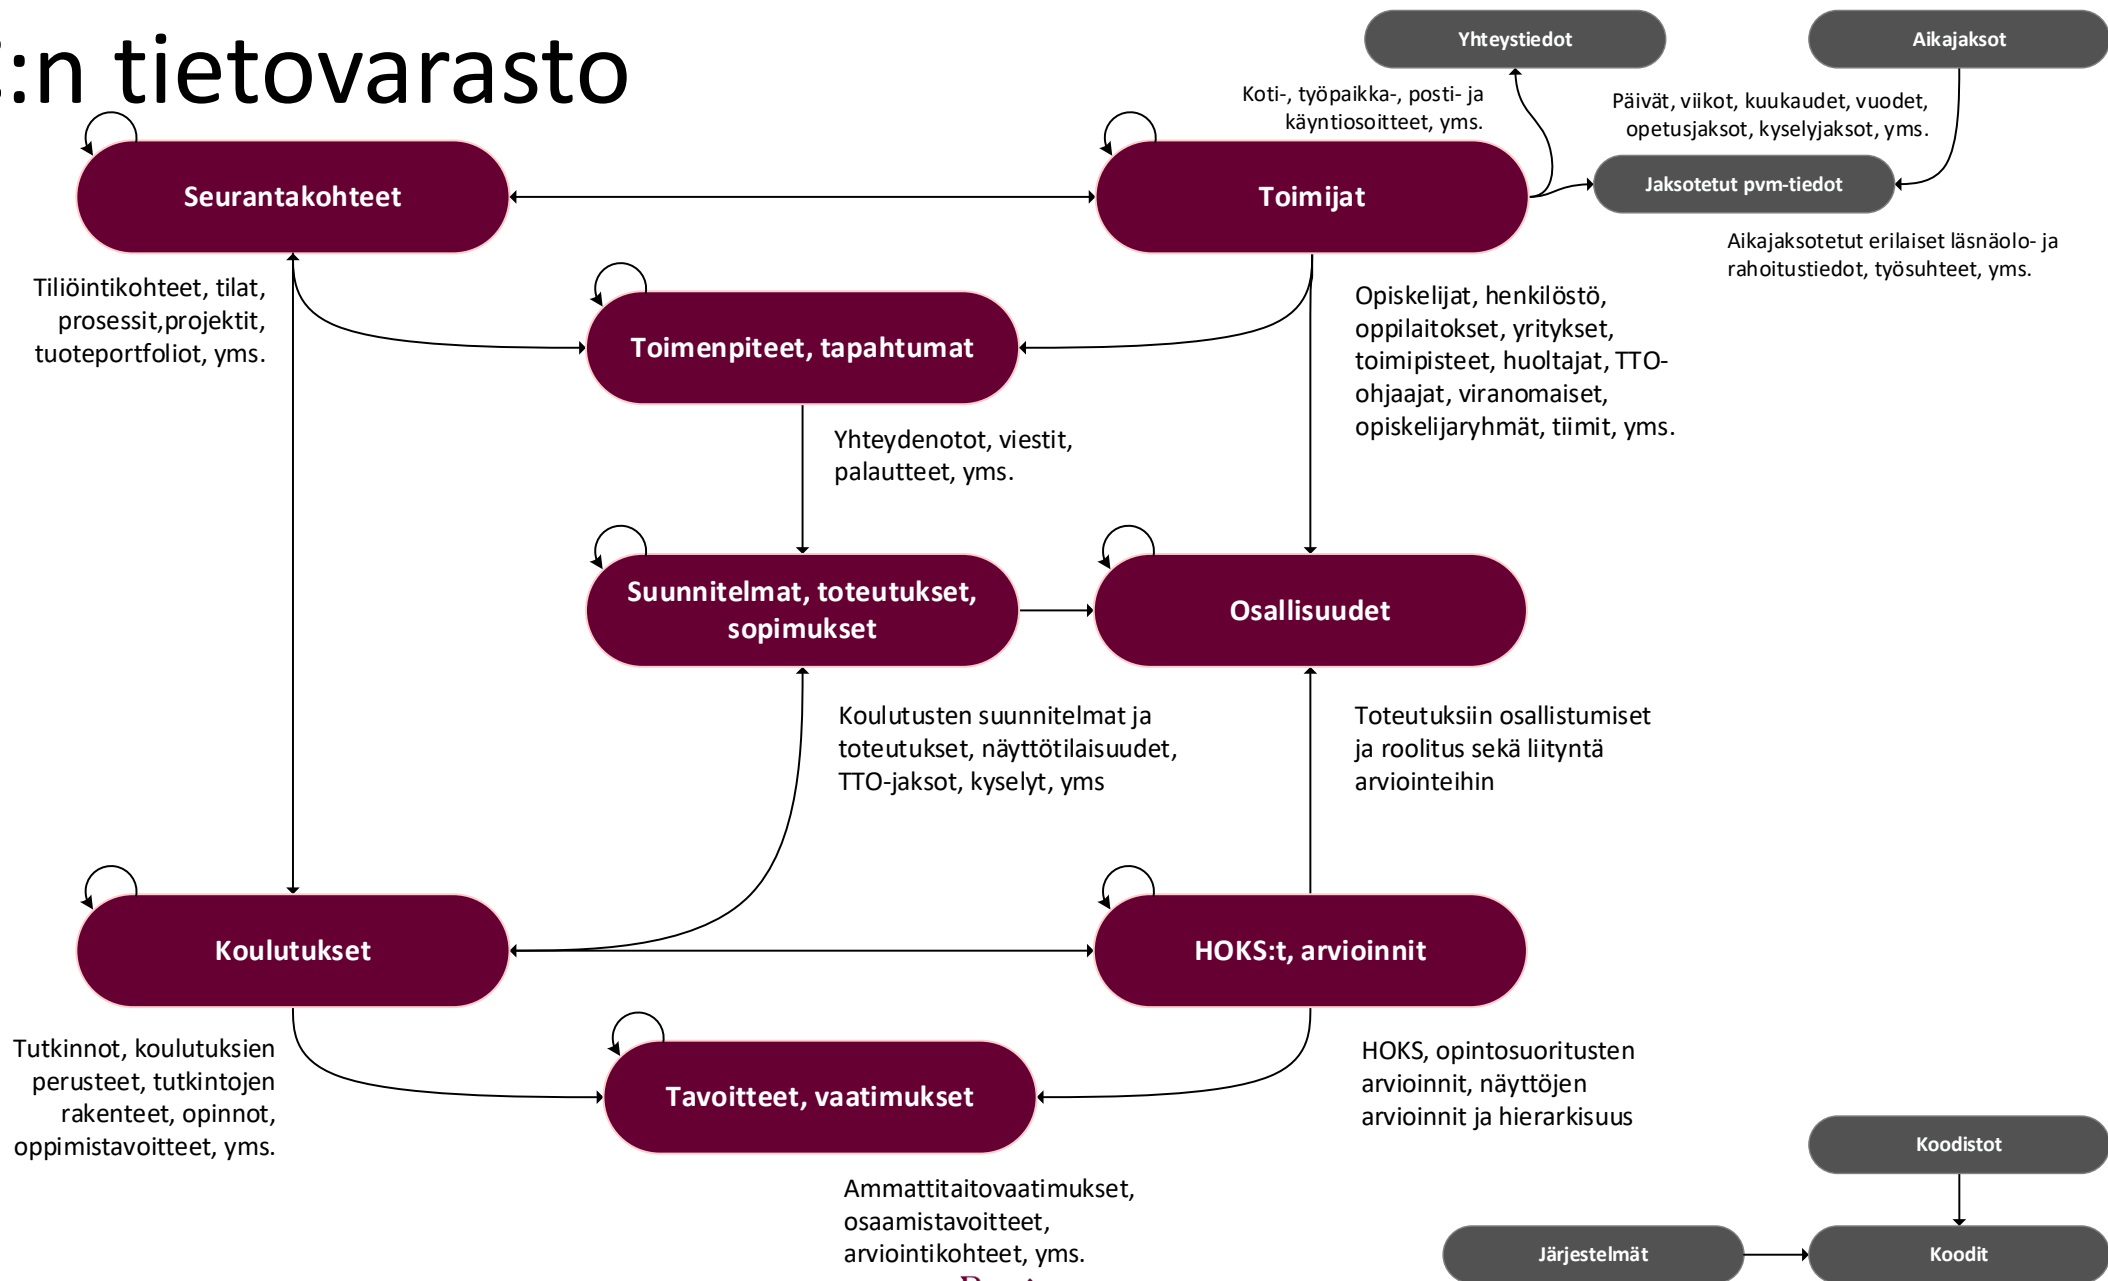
:n tietovarasto

Yhteystiedot

Aikajaksot

Koti-, työpaikka-, posti- ja käyntiosoitteet, yms.

Päivät, viikot, kuukaudet, vuodet, opetusjaksot, kyselyjaksot, yms.

Seurantakohteet

Toimijat

Jaksotetut pvm-tiedot

Aikajaksotetut erilaiset läsnäolo- ja rahoitustiedot, työsuhteet, yms.

Tiliöintikohteet, tilat, prosessit,projektit, tuoteportfoliot, yms.

Toimenpiteet, tapahtumat

Opiskelijat, henkilöstö, oppilaitokset, yritykset, toimipisteet, huoltajat, TTO-ohjaajat, viranomaiset, opiskelijaryhmät, tiimit, yms.

Yhteydenotot, viestit, palautteet, yms.

Suunnitelmat, toteutukset, sopimukset

Osallisuudet

Koulutusten suunnitelmat ja toteutukset, näyttötilaisuudet, TTO-jaksot, kyselyt, yms

Toteutuksiin osallistumiset ja roolitus sekä liityntä arviointeihin

Koulutukset

HOKS:t, arvioinnit

Tutkinnot, koulutuksien perusteet, tutkintojen rakenteet, opinnot, oppimistavoitteet, yms.

Tavoitteet, vaatimukset

HOKS, opintosuoritusten arvioinnit, näyttöjen arvioinnit ja hierarkisuus

Koodistot

Ammattitaitovaatimukset, osaamistavoitteet, arviointikohteet, yms.

Järjestelmät

Koodit